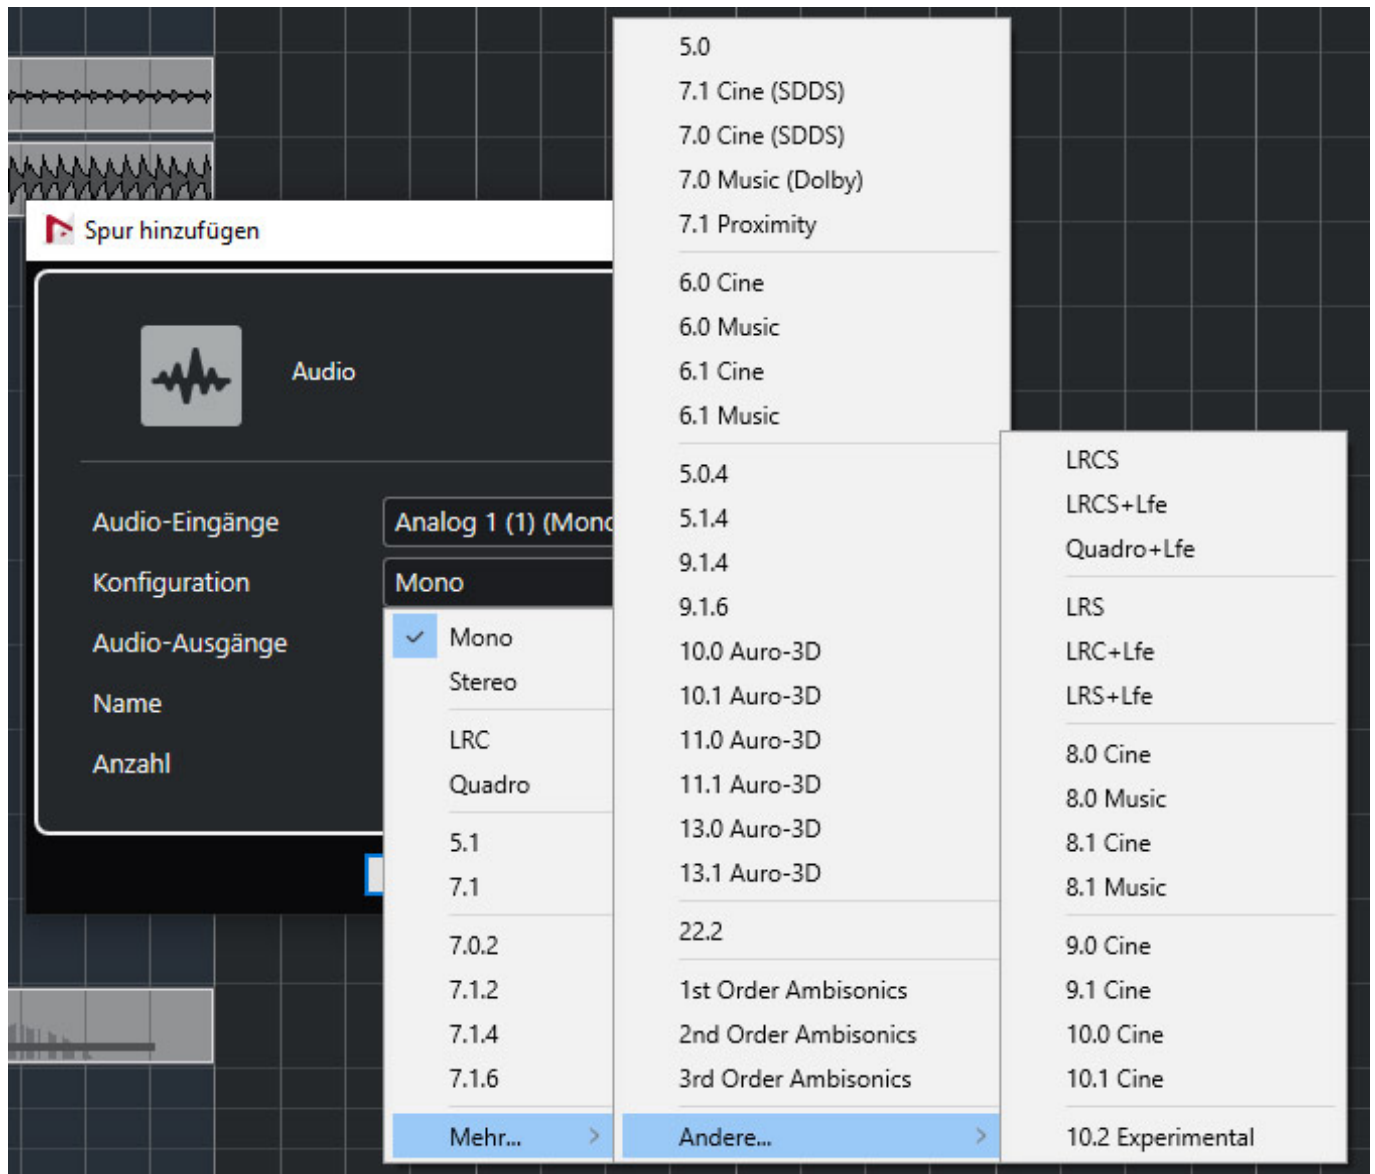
Spur hinzufügen

Audio

Audio-Eingänge
Analog 1 (1) (Mono
Konfiguration
Mono
Audio-Ausgänge
Name
Anzahl

Mono
Stereo

LRC
Quadro

5.1
7.1

7.0.2
7.1.2
7.1.4
7.1.6

Mehr...

5.0
7.1 Cine (SDDS)
7.0 Cine (SDDS)
7.0 Music (Dolby)
7.1 Proximity

6.0 Cine
6.0 Music
6.1 Cine
6.1 Music

5.0.4
5.1.4
9.1.4
9.1.6
10.0 Auro-3D
10.1 Auro-3D
11.0 Auro-3D
11.1 Auro-3D
13.0 Auro-3D
13.1 Auro-3D

22.2

1st Order Ambisonics
2nd Order Ambisonics
3rd Order Ambisonics

Andere...

LRCS
LRCS+Lfe
Quadro+Lfe

LRS
LRC+Lfe
LRS+Lfe

8.0 Cine
8.0 Music
8.1 Cine
8.1 Music

9.0 Cine
9.1 Cine
10.0 Cine
10.1 Cine

10.2 Experimental